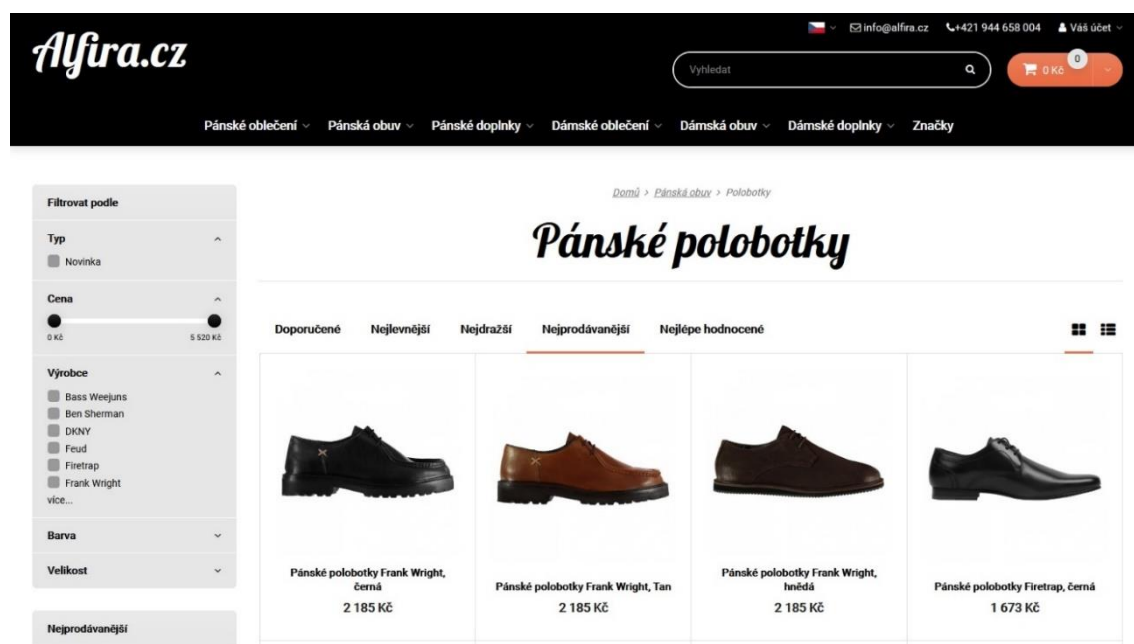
info@alfira.cz +421 944 658 004 Váš účet

Alfira.cz

Vyhledat

0 Kč 0

Pánské oblečení Pánská obuv Pánské doplnky Dámské oblečení Dámská obuv Dámské doplnky Značky

Filtrovat podle

Typ

Novinka

Cena

0 Kč 5 520 Kč

Výrobce

Bass Weejuns
Ben Sherman
DKNY
Feud
Firetrap
Frank Wright
více...

Barva

Velikost

Nejprodávanější

Domů > Pánská obuv > Polobotky

Pánské polobotky

Doporučené Nejlevnější Nejdražší Nejprodávanější Nejlépe hodnocené

Pánské polobotky Frank Wright, černá
2 185 Kč

Pánské polobotky Frank Wright, Tan
2 185 Kč

Pánské polobotky Frank Wright, hnědá
2 185 Kč

Pánské polobotky Firetrap, černá
1 673 Kč